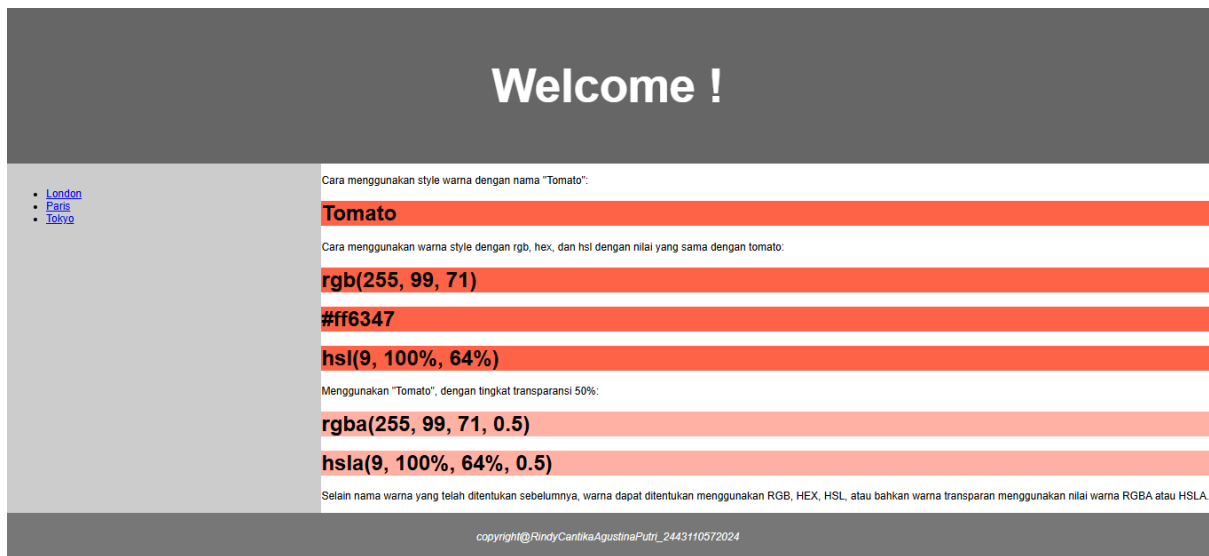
Welcome !

- London
- Paris
- Tokyo

Cara menggunakan style warna dengan nama "Tomato":

Tomato

Cara menggunakan warna style dengan rgb, hex, dan hsl dengan nilai yang sama dengan tomato:

rgb(255, 99, 71)

#ff6347

hsl(9, 100%, 64%)

Menggunakan "Tomato", dengan tingkat transparansi 50%:

rgba(255, 99, 71, 0.5)

hsla(9, 100%, 64%, 0.5)

Selain nama warna yang telah ditentukan sebelumnya, warna dapat ditentukan menggunakan RGB, HEX, HSL, atau bahkan warna transparan menggunakan nilai warna RGBA atau HSLA.

copyright@RindyCantikaAgustinaPutri_2443110572024